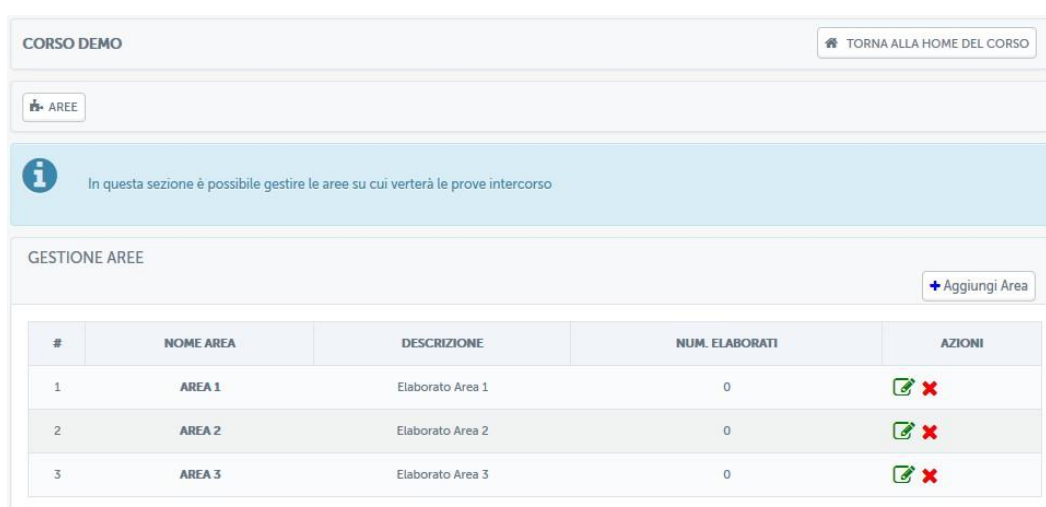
CORSO DEMO

TORNA ALLA HOME DEL CORSO

AREE

In questa sezione è possibile gestire le aree su cui verterà le prove intercorso

GESTIONE AREE

+ Aggiungi Area

| # | NOME AREA | DESCRIZIONE | NUM. ELABORATI | AZIONI |
|---|---|---|---|---|
| 1 | AREA 1 | Elaborato Area 1 | 0 | |
| 2 | AREA 2 | Elaborato Area 2 | 0 | |
| 3 | AREA 3 | Elaborato Area 3 | 0 | |